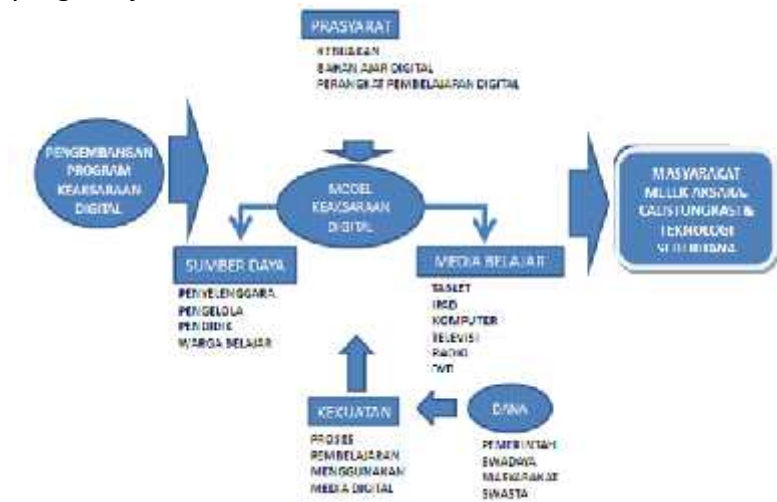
PRASYARAT
KEBIJAKAN
BAHAN AJAR DIGITAL
PERANGKAT PEMBELAJARAN DIGITAL

PENGEMBANGAN PROGRAM KEAKSARAAN DIGITAL

MODEL KEAKSARAAN DIGITAL

MASYARAKAT MELEK AKSARA, CALISTUNG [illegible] & TEKNOLOGI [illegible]

SUMBER DAYA
PENYELENGGARA
PENGELOLA
PENDIDIK
WARGA BELAJAR

MEDIA BELAJAR
TABLET
IPAD
KOMPUTER
TELEVISI
RADIO
DVD

KEKUATAN
PROSES PEMBELAJARAN MENGGUNAKAN MEDIA DIGITAL

DANA
PEMERINTAH
SWADAYA
MASYARAKAT
SWASTA